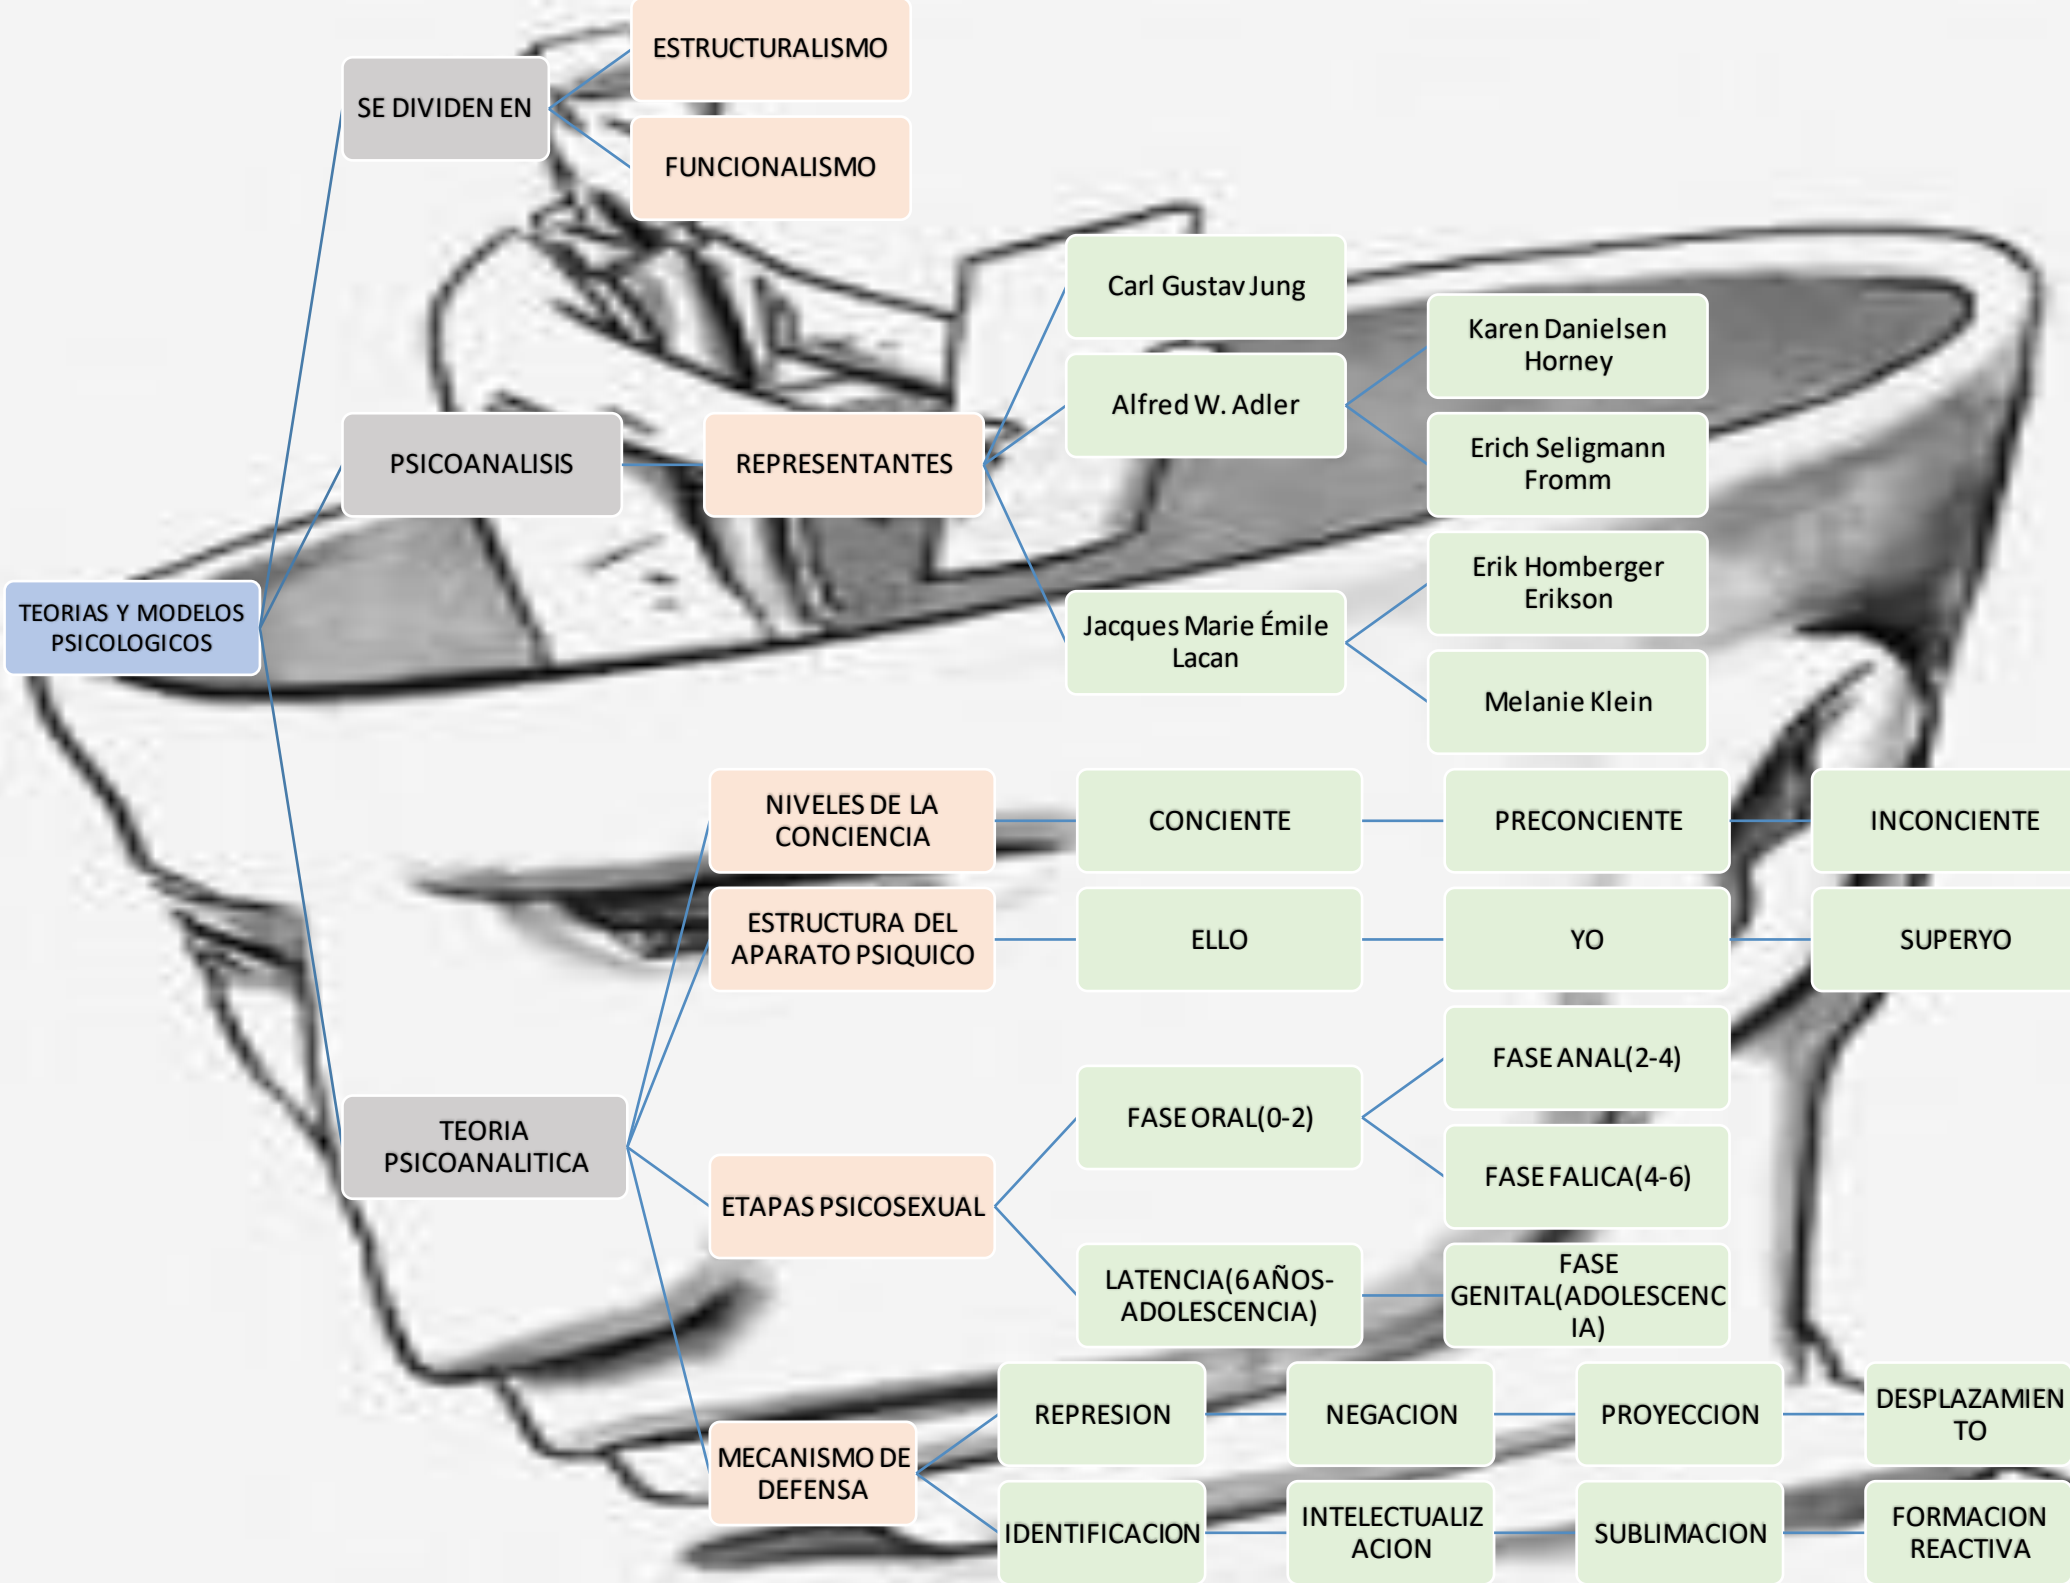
TEORIAS Y MODELOS PSICOLOGICOS

SE DIVIDEN EN

ESTRUCTURALISMO

FUNCIONALISMO

PSICOANALISIS

REPRESENTANTES

Carl Gustav Jung

Alfred W. Adler

Karen Danielsen Horney

Erich Seligmann Fromm

Jacques Marie Émile Lacan

Erik Homberger Erikson

Melanie Klein

TEORIA PSICOANALITICA

NIVELES DE LA CONCIENCIA

CONCIENTE

PRECONCIENTE

INCONCIENTE

ESTRUCTURA DEL APARATO PSIQUICO

ELLO

YO

SUPERYO

ETAPAS PSICOSEXUAL

FASE ORAL(0-2)

FASE ANAL(2-4)

FASE FALICA(4-6)

LATENCIA(6 AÑOS-ADOLESCENCIA)

FASE GENITAL(ADOLESCENCIA)

MECANISMO DE DEFENSA

REPRESION

NEGACION

PROYECCION

DESPLAZAMIENTO

IDENTIFICACION

INTELECTUALIZACION

SUBLIMACION

FORMACION REACTIVA